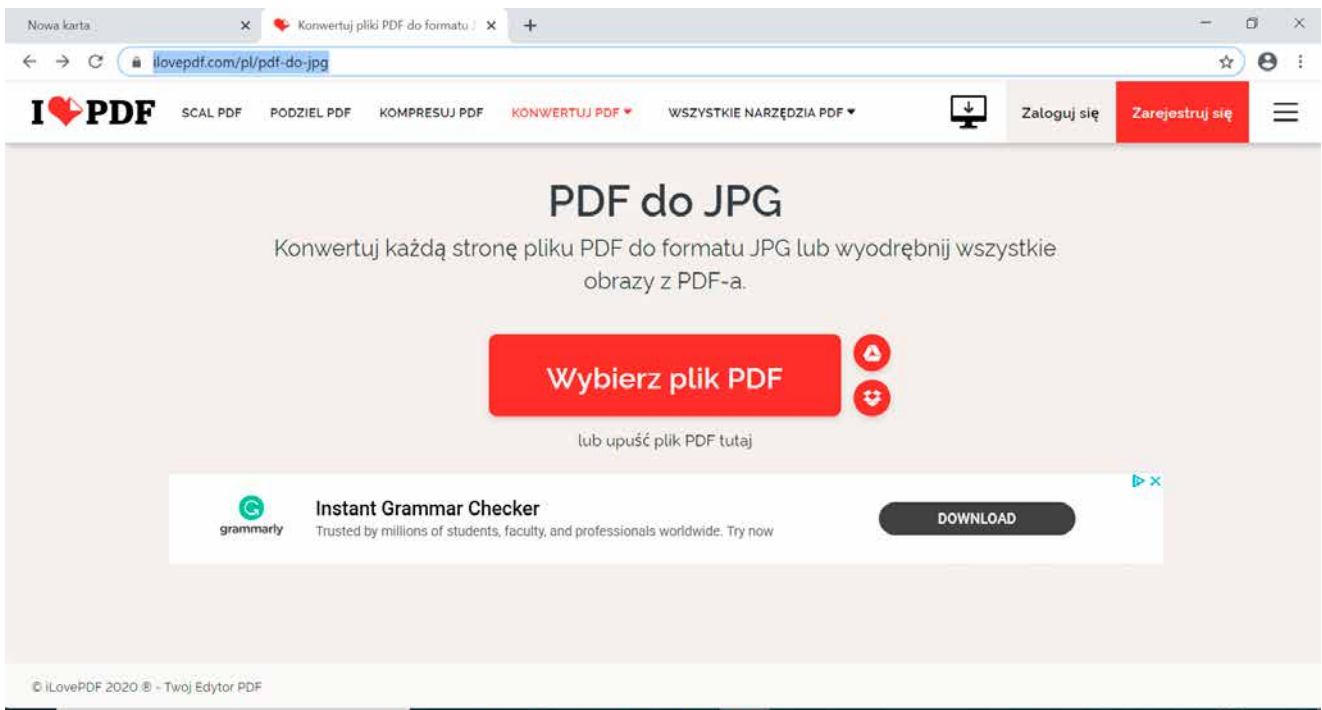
Nowa karta
Konwertuj pliki PDF do formatu J

ilovepdf.com/pl/pdf-do-jpg

I ♥ PDF
SCAL PDF
PODZIEL PDF
KOMPRESUJ PDF
KONWERTUJ PDF ▾
WSZYSTKIE NARZĘDZIA PDF ▾
Zaloguj się
Zarejestruj się

PDF do JPG

Konwertuj każdą stronę pliku PDF do formatu JPG lub wyodrębnij wszystkie obrazy z PDF-a.

Wybierz plik PDF

lub upuść plik PDF tutaj

grammarly
Instant Grammar Checker
Trusted by millions of students, faculty, and professionals worldwide. Try now
DOWNLOAD

© iLovePDF 2020 ® - Twoj Edytor PDF